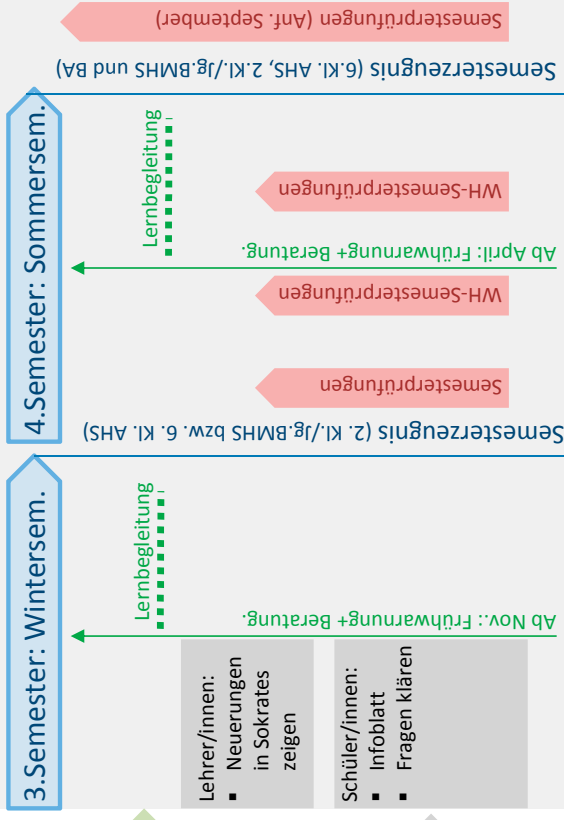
3.Semester: Wintersem.

Lehrer/innen:
▪ Neuerungen in Sokrates zeigen

Schüler/innen:
▪ Infoblatt
▪ Fragen klären

Lernbegleitung

Ab Nov.: Frühwarnung+ Beratung.

Semesterzeugnis (2. Kl./Jg.BMHS bzw. 6. Kl. AHS)

4.Semester: Sommersem.

Semesterprüfungen

WH-Semesterprüfungen

Lernbegleitung

Ab April: Frühwarnung+ Beratung.

WH-Semesterprüfungen

Semesterzeugnis (6.Kl. AHS, 2.Kl./Jg.BMHS und BA)

Semesterprüfungen (Anf. September)